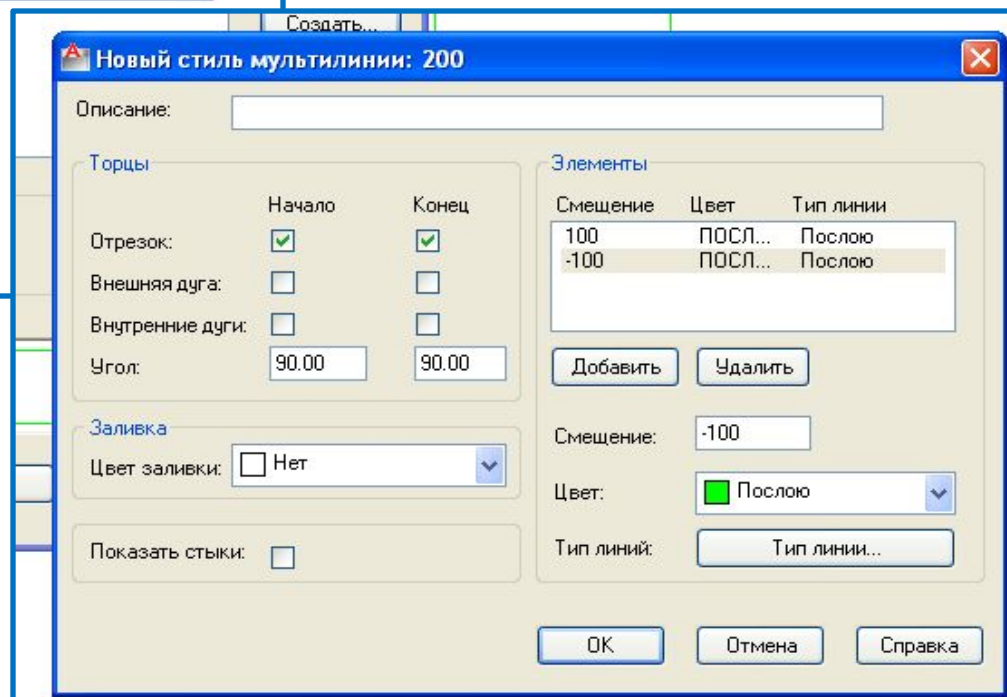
Создать...

Новый стиль мультилинии: 200

Описание:

Торцы

| | Начало | Конец |
|---|---|---|
| Отрезок: | ☑ | ☑ |
| Внешняя дуга: | ☐ | ☐ |
| Внутренние дуги: | ☐ | ☐ |
| Угол: | 90.00 | 90.00 |

Заливка

Цвет заливки: Нет

Показать стыки:

Элементы

| Смещение | Цвет | Тип линии |
|---|---|---|
| 100 | ПОСЛ... | Послою |
| -100 | ПОСЛ... | Послою |

Добавить Удалить

Смещение: -100

Цвет: Послою

Тип линий: Тип линии...

OK Отмена Справка